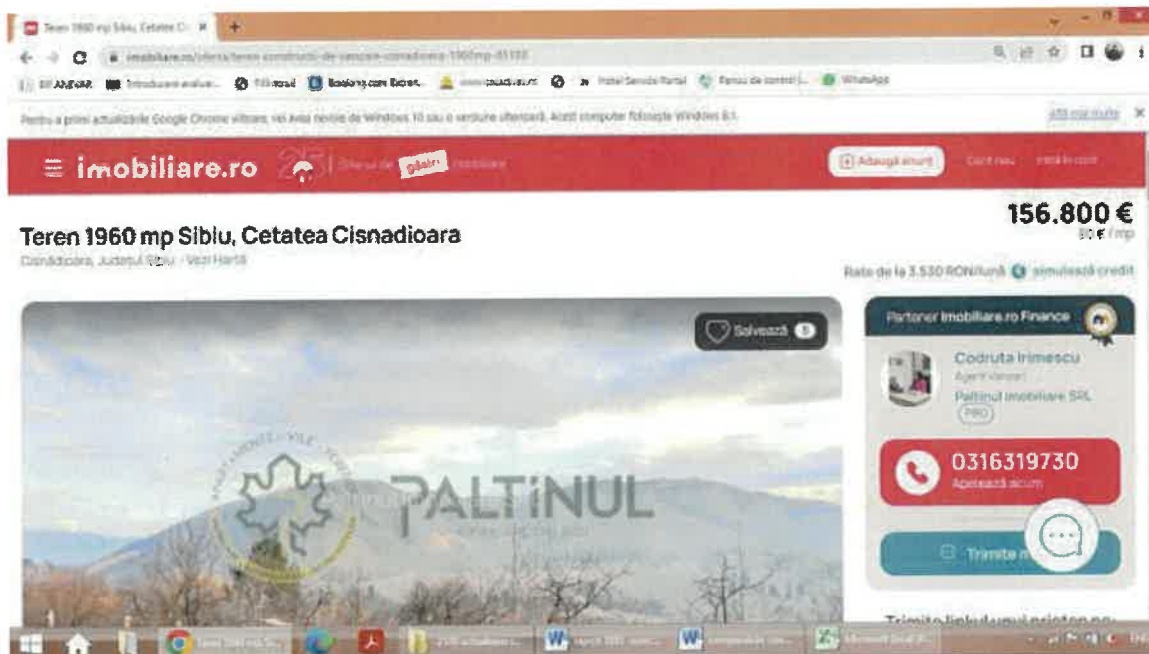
Teren 1960 mp Sibiu, Cetatea Ci ×

imobiliare.ro/oferta/teren-constructii-de-vanzare-cisnadioara-1960mp-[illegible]

Pentru a primi actualizările Google Chrome viitoare, vei avea nevoie de Windows 10 sau o versiune ulterioară. Acest computer folosește Windows 8.1.

Află mai multe

imobiliare.ro

Adaugă anunț

Cont nou

Intră în cont

156.800 €

80 € / mp

Teren 1960 mp Sibiu, Cetatea Cisnadioara

Cisnădioara, Județul Sibiu · Vezi Hartă

Rata de la 3.530 RON/lună simulează credit

Salvează 5

PALTINUL

Partener Imobiliare.ro Finance

Codruta Irimescu

Agent vanzari

Paltinul Imobiliare SRL

PRO

0316319730

Apelează acum

Trimite m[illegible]

Trimite linkul unui prieten pe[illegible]